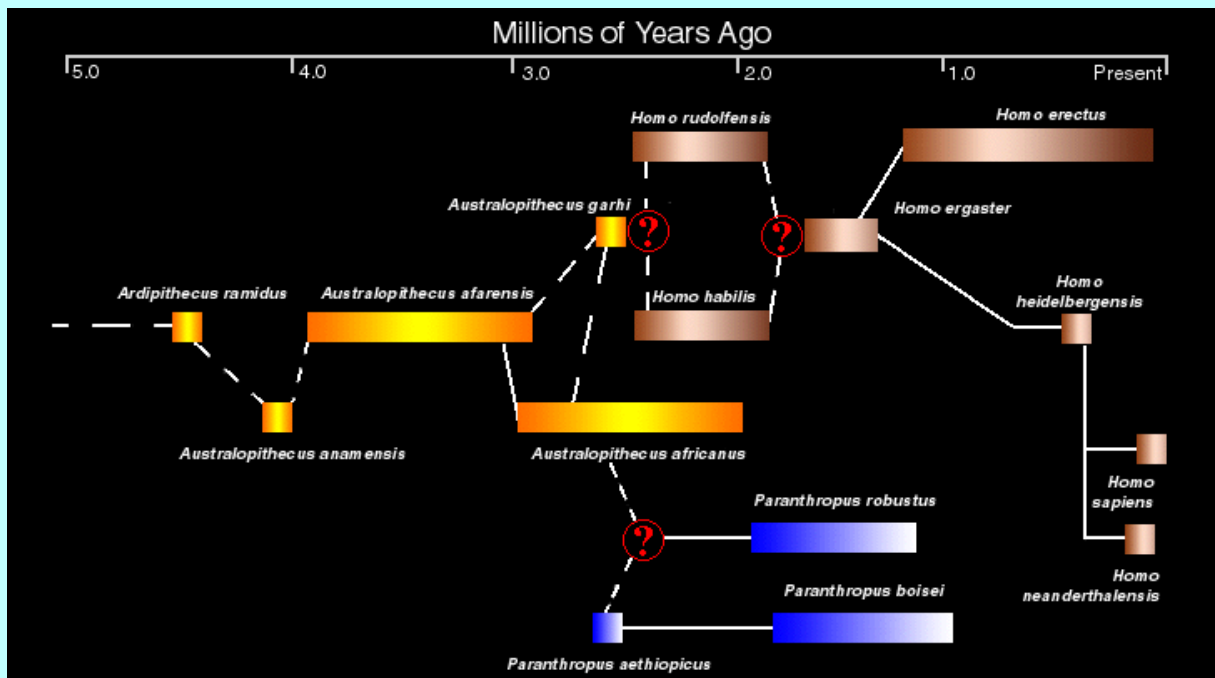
Millions of Years Ago

5.0 4.0 3.0 2.0 1.0 Present

Homo rudolfensis

Homo erectus

Australopithecus garhi

?

?

Homo ergaster

Ardipithecus ramidus

Australopithecus afarensis

Homo habilis

Homo heidelbergensis

Australopithecus anamensis

Australopithecus africanus

Homo sapiens

Paranthropus robustus

?

Homo neanderthalensis

Paranthropus boisei

Paranthropus aethiopicus